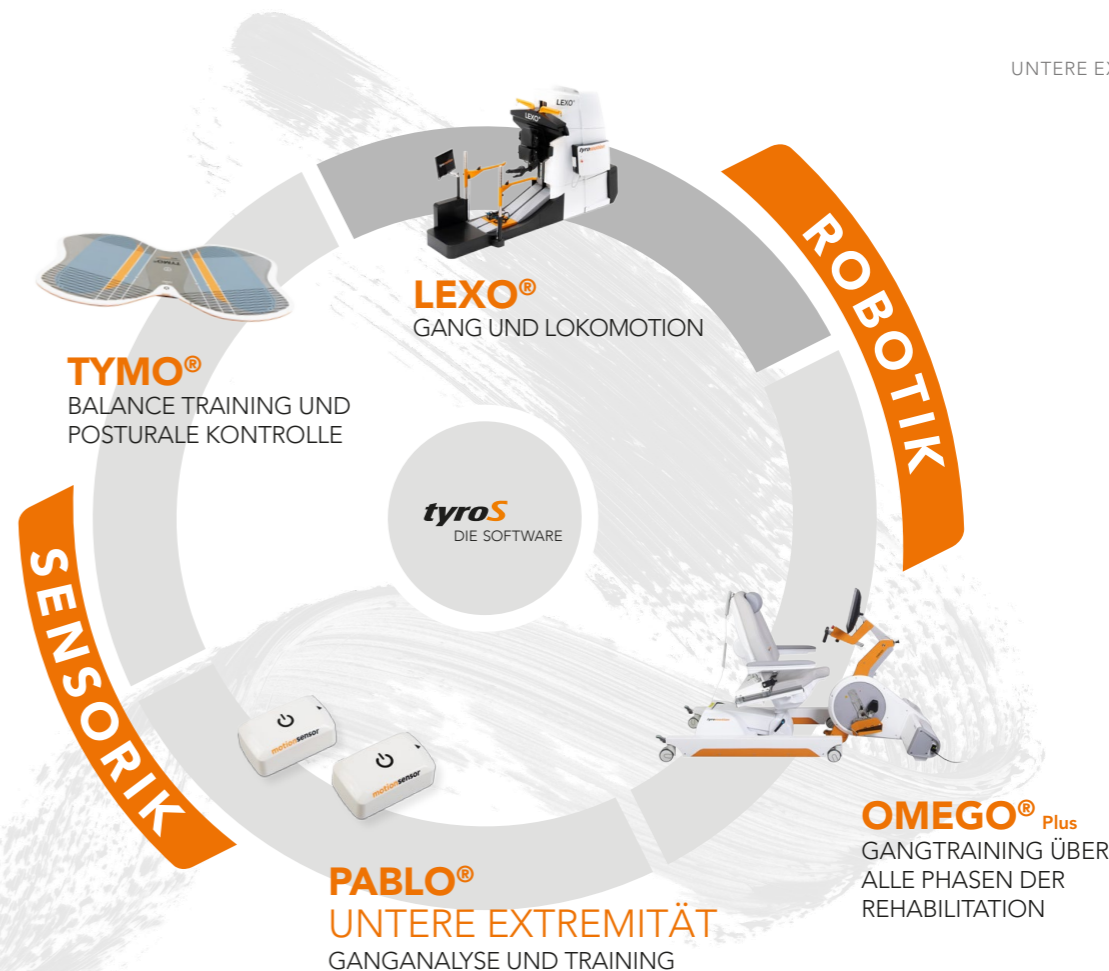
UNTERE EX

LEXO®
GANG UND LOKOMOTION

ROBOTIK

TYMO®
BALANCE TRAINING UND POSTURALE KONTROLLE

tyroS
DIE SOFTWARE

SENSORIK

motionsensor

motionsensor

OMEGO® Plus
GANGTRAINING ÜBER ALLE PHASEN DER REHABILITATION

PABLO®
UNTERE EXTREMITÄT
GANGANALYSE UND TRAINING